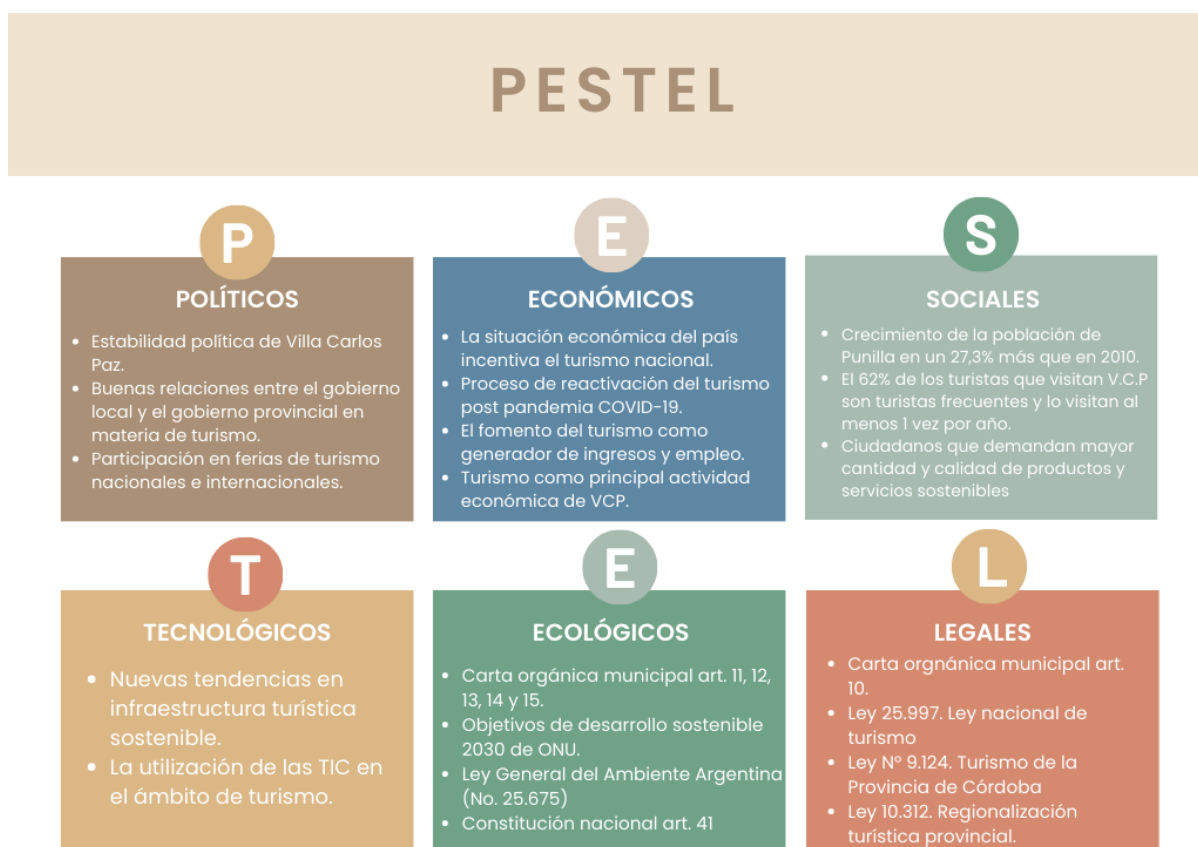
PESTEL

P
POLÍTICOS
- Estabilidad política de Villa Carlos Paz.
- Buenas relaciones entre el gobierno local y el gobierno provincial en materia de turismo.
- Participación en ferias de turismo nacionales e internacionales.

E
ECONÓMICOS
- La situación económica del país incentiva el turismo nacional.
- Proceso de reactivación del turismo post pandemia COVID-19.
- El fomento del turismo como generador de ingresos y empleo.
- Turismo como principal actividad económica de VCP.

S
SOCIALES
- Crecimiento de la población de Punilla en un 27,3% más que en 2010.
- El 62% de los turistas que visitan V.C.P son turistas frecuentes y lo visitan al menos 1 vez por año.
- Ciudadanos que demandan mayor cantidad y calidad de productos y servicios sostenibles

T
TECNOLÓGICOS
- Nuevas tendencias en infraestructura turística sostenible.
- La utilización de las TIC en el ámbito de turismo.

E
ECOLÓGICOS
- Carta orgánica municipal art. 11, 12, 13, 14 y 15.
- Objetivos de desarrollo sostenible 2030 de ONU.
- Ley General del Ambiente Argentina (No. 25.675)
- Constitución nacional art. 41

L
LEGALES
- Carta orgnánica municipal art. 10.
- Ley 25.997. Ley nacional de turismo
- Ley Nº 9.124. Turismo de la Provincia de Córdoba
- Ley 10.312. Regionalización turística provincial.